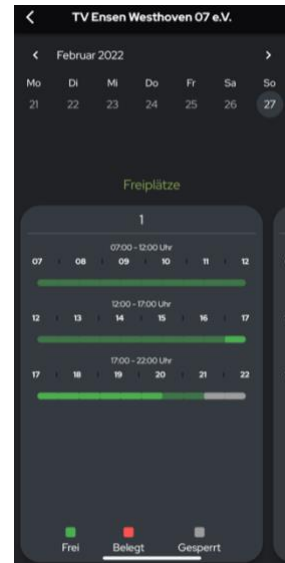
<
TV Ensen Westhoven 07 e.V.

<
Februar 2022
>

| Mo | Di | Mi | Do | Fr | Sa | So |
|---|---|---|---|---|---|---|
| 21 | 22 | 23 | 24 | 25 | 26 | 27 |

Freiplätze

1

07:00 - 12:00 Uhr
07 08 09 10 11 12

12:00 - 17:00 Uhr
12 13 14 15 16 17

17:00 - 22:00 Uhr
17 18 19 20 21 22

Frei
Belegt
Gesperrt